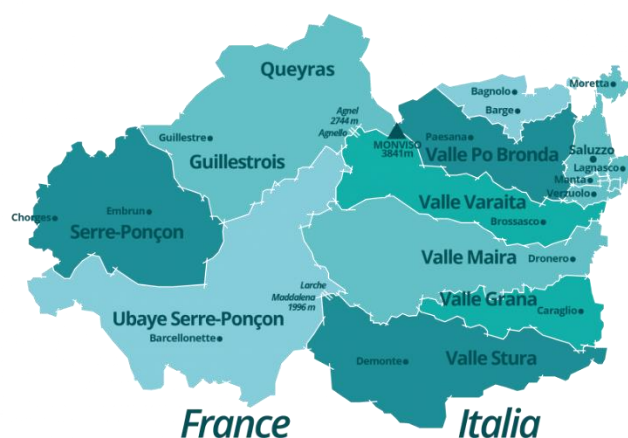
Queyras

Agnel
2744 m
Agnello

Guillestre
Guillestrois

Chorges
Embrun
Serre-Ponçon

Larche
Maddalena
1996 m

Ubaye Serre-Ponçon
Barcellonette

Bagnolo
Moretta
Barge
Paesana
MONVISO
3841 m
Valle Po Bronda
Saluzzo
Lagnasco
Manta
Verzuolo
Valle Varaita
Brossasco
Valle Maira
Dronero
Valle Grana
Caraglio
Demonte
Valle Stura

France
Italia